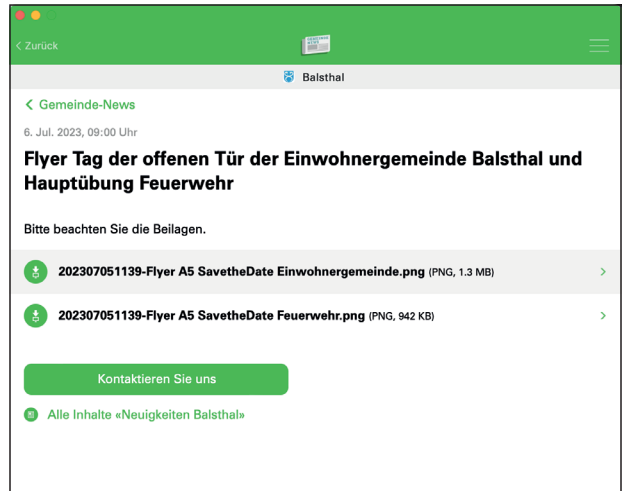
< Zurück

Balsthal

< Gemeinde-News

6. Jul. 2023, 09:00 Uhr

Flyer Tag der offenen Tür der Einwohnergemeinde Balsthal und Hauptübung Feuerwehr

Bitte beachten Sie die Beilagen.

202307051139-Flyer A5 SavetheDate Einwohnergemeinde.png (PNG, 1.3 MB) >

202307051139-Flyer A5 SavetheDate Feuerwehr.png (PNG, 942 KB) >

Kontaktieren Sie uns

Alle Inhalte «Neuigkeiten Balsthal»